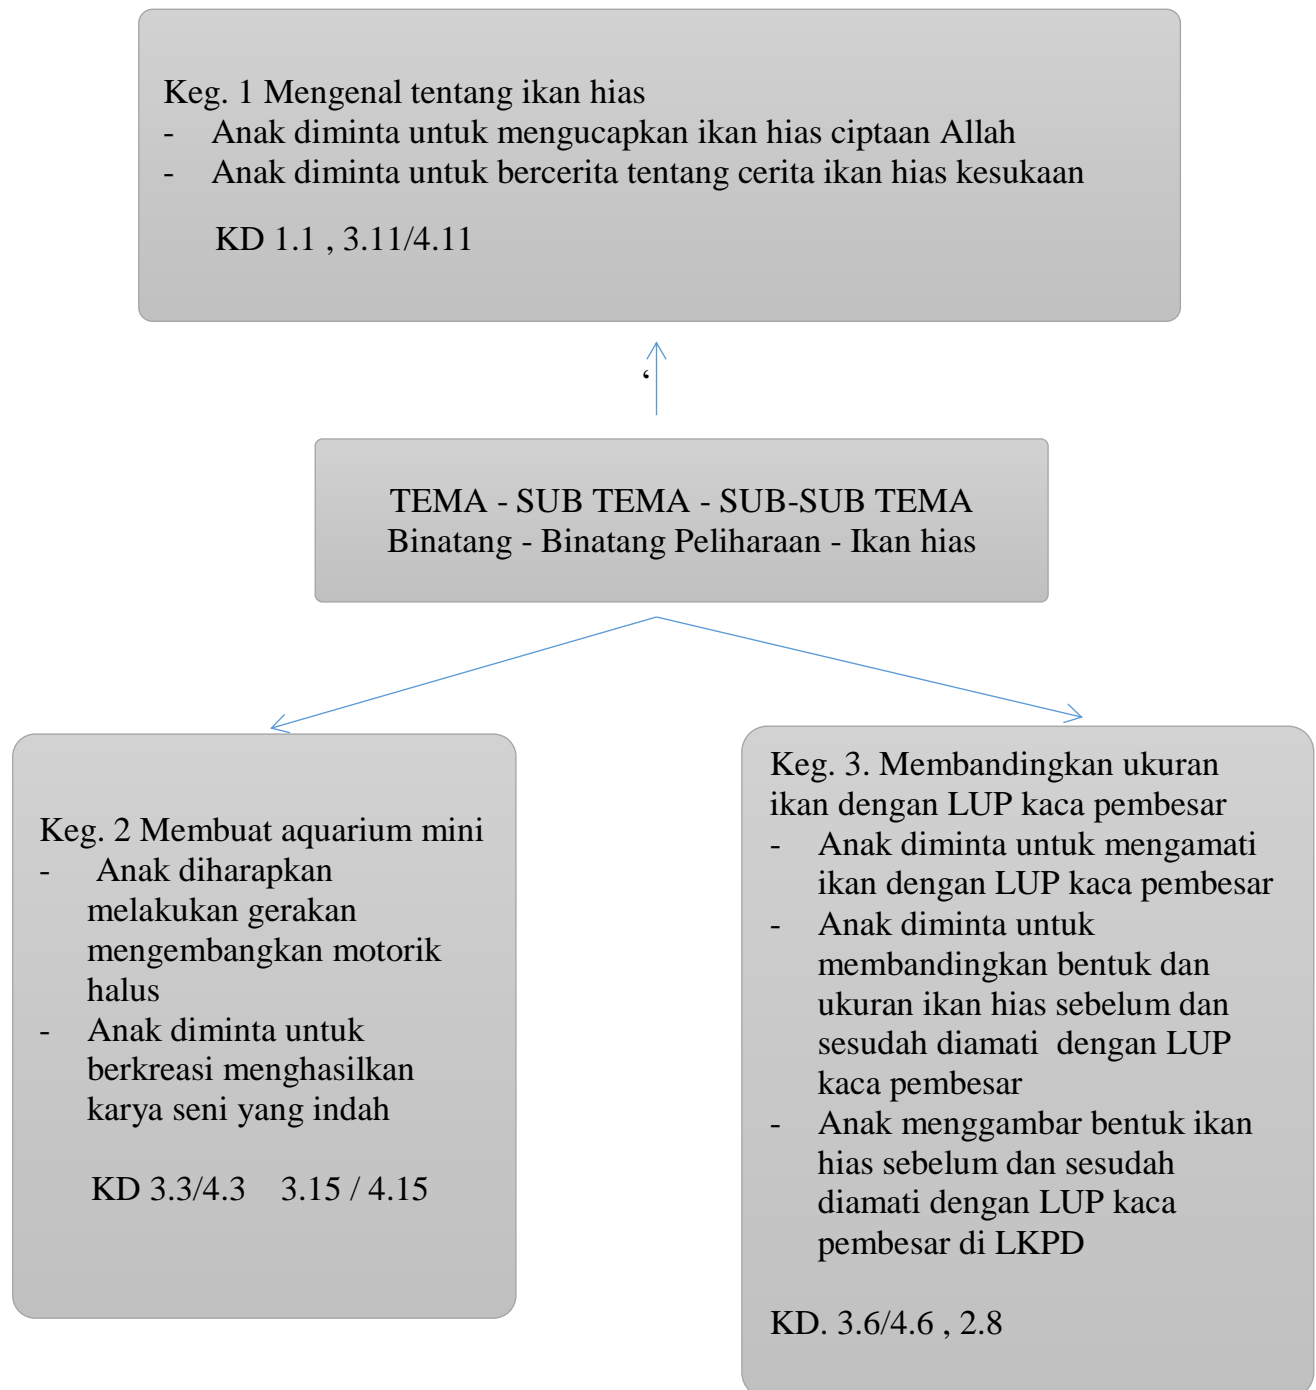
Keg. 1 Mengenal tentang ikan hias
- Anak diminta untuk mengucapkan ikan hias ciptaan Allah
- Anak diminta untuk bercerita tentang cerita ikan hias kesukaan

KD 1.1 , 3.11/4.11

‘

TEMA - SUB TEMA - SUB-SUB TEMA
Binatang - Binatang Peliharaan - Ikan hias

Keg. 2 Membuat aquarium mini
- Anak diharapkan melakukan gerakan mengembangkan motorik halus
- Anak diminta untuk berkreasi menghasilkan karya seni yang indah

KD 3.3/4.3 3.15 / 4.15

Keg. 3. Membandingkan ukuran ikan dengan LUP kaca pembesar
- Anak diminta untuk mengamati ikan dengan LUP kaca pembesar
- Anak diminta untuk membandingkan bentuk dan ukuran ikan hias sebelum dan sesudah diamati dengan LUP kaca pembesar
- Anak menggambar bentuk ikan hias sebelum dan sesudah diamati dengan LUP kaca pembesar di LKPD

KD. 3.6/4.6 , 2.8